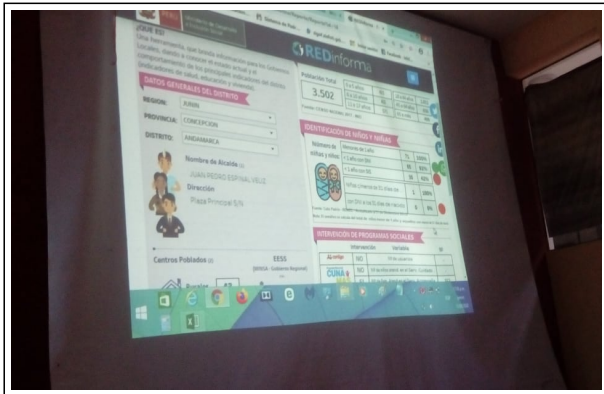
¿QUÉ ES?
Una herramienta, que brinda información para los Gobiernos Locales, donde a conocer el estado actual y el comportamiento de los principales indicadores del distrito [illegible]

REDinforma

DATOS GENERALES DEL DISTRITO

REGIÓN: JUNIN
PROVINCIA: CONCEPCION
DISTRITO: ANDAMARCA

Nombre de Alcalde
JUAN PEDRO ESPINAL VELIZ
Dirección
Plaza Principal S/N

Población Total
3,502

IDENTIFICACIÓN DE NIÑOS Y NIÑAS

Número de niños y niñas

INTERVENCIÓN DE PROGRAMAS SOCIALES

Intervención
Variable

Cuna Más

Centros Poblados
EESS
DIRESA - Gobierno Regional